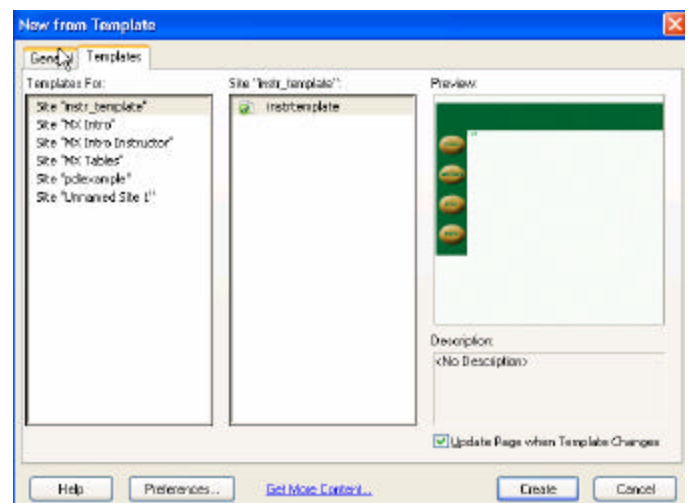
New from Template

General Templates

Templates For:
Site "instr_template"
Site "MX Intro"
Site "MX Intro Instructor"
Site "MX Tables"
Site "pdlexample"
Site "Unnamed Site 1"

Site "instr_template":
instrtemplate

Preview:

Description:
<No Description>

Update Page when Template Changes

Help
Preferences...
Get More Content...
Create
Cancel